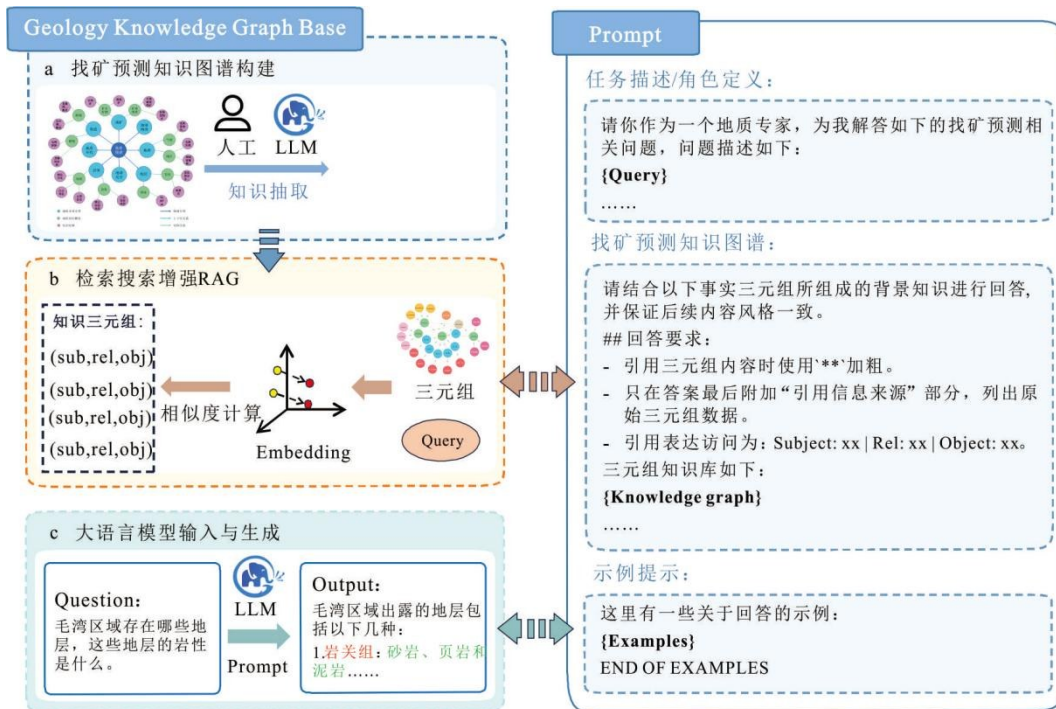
Geology Knowledge Graph Base

a 找矿预测知识图谱构建

人工 LLM

知识抽取

b 检索搜索增强RAG

知识三元组:

(sub,rel,obj)

(sub,rel,obj)

(sub,rel,obj)

(sub,rel,obj)

相似度计算

Embedding

三元组

Query

c 大语言模型输入与生成

Question:
毛湾区域存在哪些地层，这些地层的岩性是什么。

LLM

Prompt

Output:
毛湾区域出露的地层包括以下几种:
1.岩关组：砂岩、页岩和泥岩……

Prompt

任务描述/角色定义:

请你作为一个地质专家，为我解答如下的找矿预测相关问题，问题描述如下:
{Query}
……

找矿预测知识图谱:

请结合以下事实三元组所组成的背景知识进行回答，并保证后续内容风格一致。
## 回答要求:
- 引用三元组内容时使用`**`加粗。
- 只在答案最后附加“引用信息来源”部分，列出原始三元组数据。
- 引用表达访问为: Subject: xx | Rel: xx | Object: xx。
三元组知识库如下:
{Knowledge graph}
……

示例提示:

这里有一些关于回答的示例:
{Examples}
END OF EXAMPLES